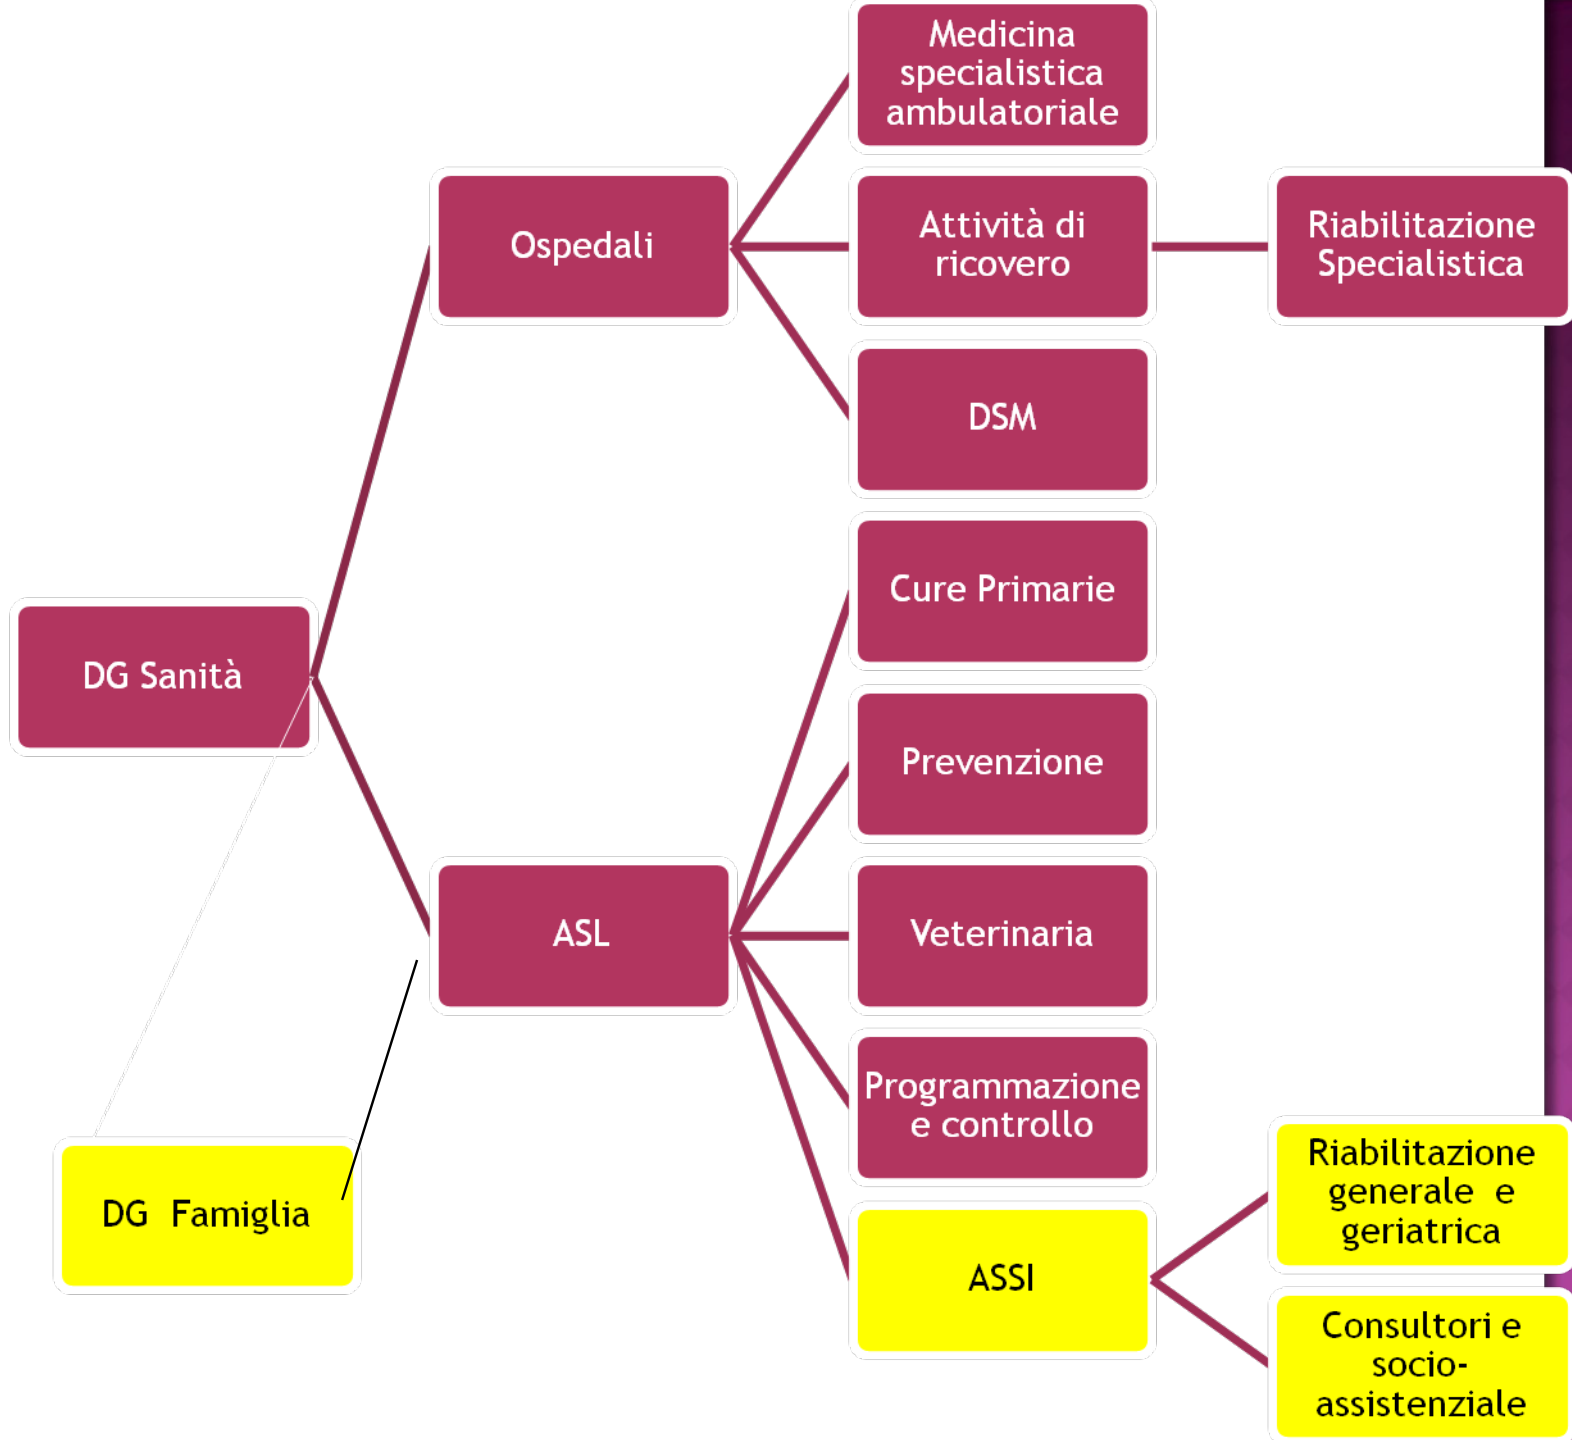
Medicina specialistica ambulatoriale

Ospedali

Attività di ricovero

Riabilitazione Specialistica

DSM

Cure Primarie

DG Sanità

Prevenzione

ASL

Veterinaria

Programmazione e controllo

DG Famiglia

ASSI

Riabilitazione generale e geriatrica

Consultori e socio-assistenziale